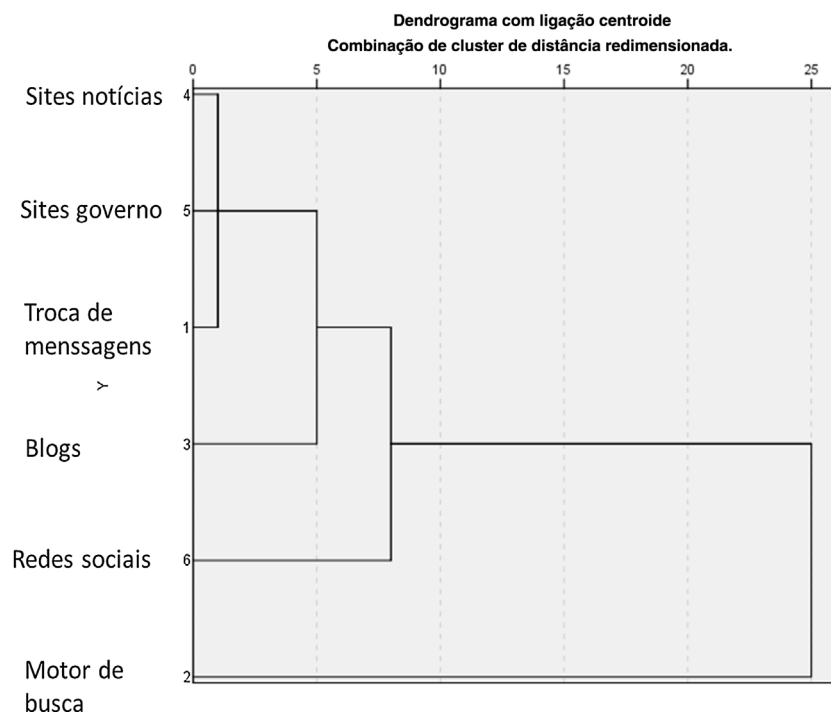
Dendrograma com ligação centroide
Combinação de cluster de distância redimensionada.

0 5 10 15 20 25

Sites notícias 4

Sites governo 5

Troca de menssagens 1

Y

Blogs 3

Redes sociais 6

Motor de busca 2